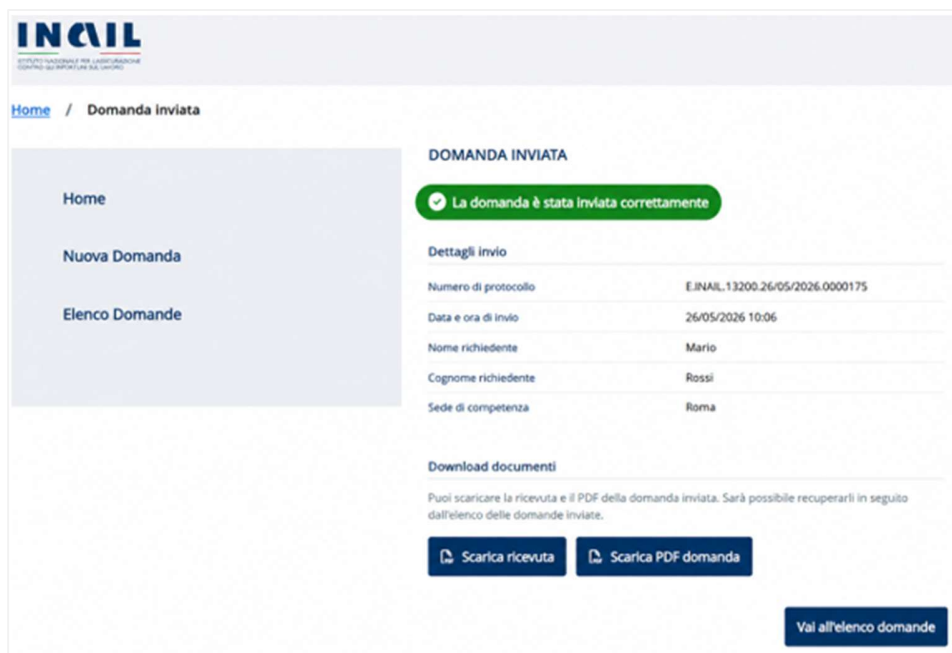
INAIL
ISTITUTO NAZIONALE PER L'ASSICURAZIONE CONTRO GLI INFORTUNI SUL LAVORO

Home / Domanda inviata

Home

Nuova Domanda

Elenco Domande

DOMANDA INVIATA

La domanda è stata inviata correttamente

Dettagli invio

| | |
|---|---|
| Numero di protocollo | E.INAIL.13200.26/05/2026.0000175 |
| Data e ora di invio | 26/05/2026 10:06 |
| Nome richiedente | Mario |
| Cognome richiedente | Rossi |
| Sede di competenza | Roma |

Download documenti

Puoi scaricare la ricevuta e il PDF della domanda inviata. Sarà possibile recuperarli in seguito dall'elenco delle domande inviate.

Scarica ricevuta

Scarica PDF domanda

Vai all'elenco domande